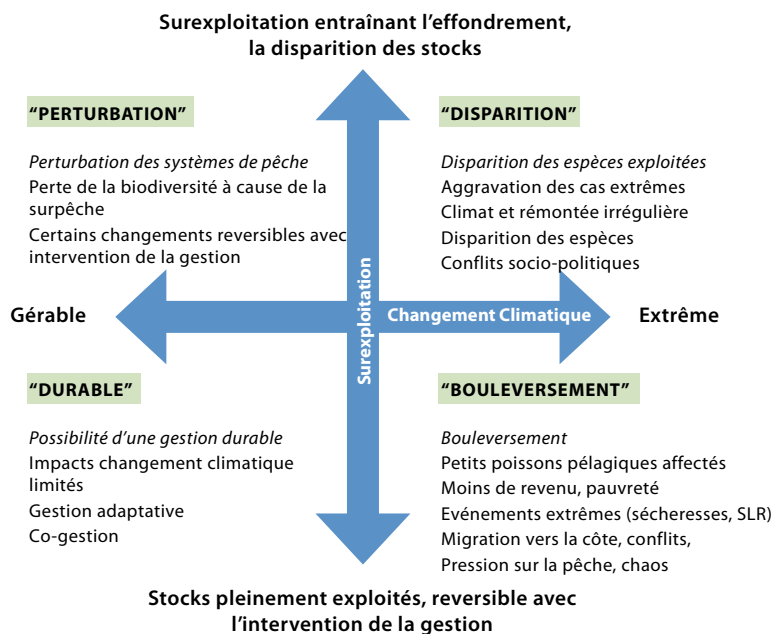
Surexploitation entraînant l'effondrement, la disparition des stocks

"PERTURBATION"

Perturbation des systèmes de pêche
Perte de la biodiversité à cause de la surpêche
Certains changements reversibles avec intervention de la gestion

"DISPARITION"

Disparition des espèces exploitées
Aggravation des cas extrêmes
Climat et rémontée irrégulière
Disparition des espèces
Conflits socio-politiques

Gérable

Surexploitation

Changement Climatique

Extrême

"DURABLE"

Possibilité d'une gestion durable
Impacts changement climatique limités
Gestion adaptative
Co-gestion

"BOULEVERSEMENT"

Bouleversement
Petits poissons pélagiques affectés
Moins de revenu, pauvreté
Evénements extrêmes (sécheresses, SLR)
Migration vers la côte, conflits,
Pression sur la pêche, chaos

Stocks pleinement exploités, reversible avec l'intervention de la gestion